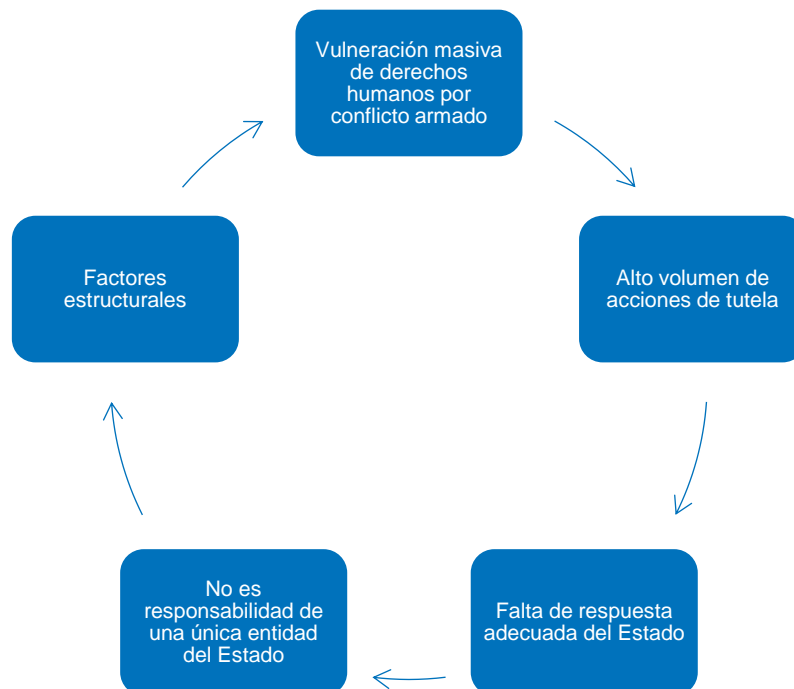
Vulneración masiva de derechos humanos por conflicto armado

Alto volumen de acciones de tutela

Falta de respuesta adecuada del Estado

No es responsabilidad de una única entidad del Estado

Factores estructurales